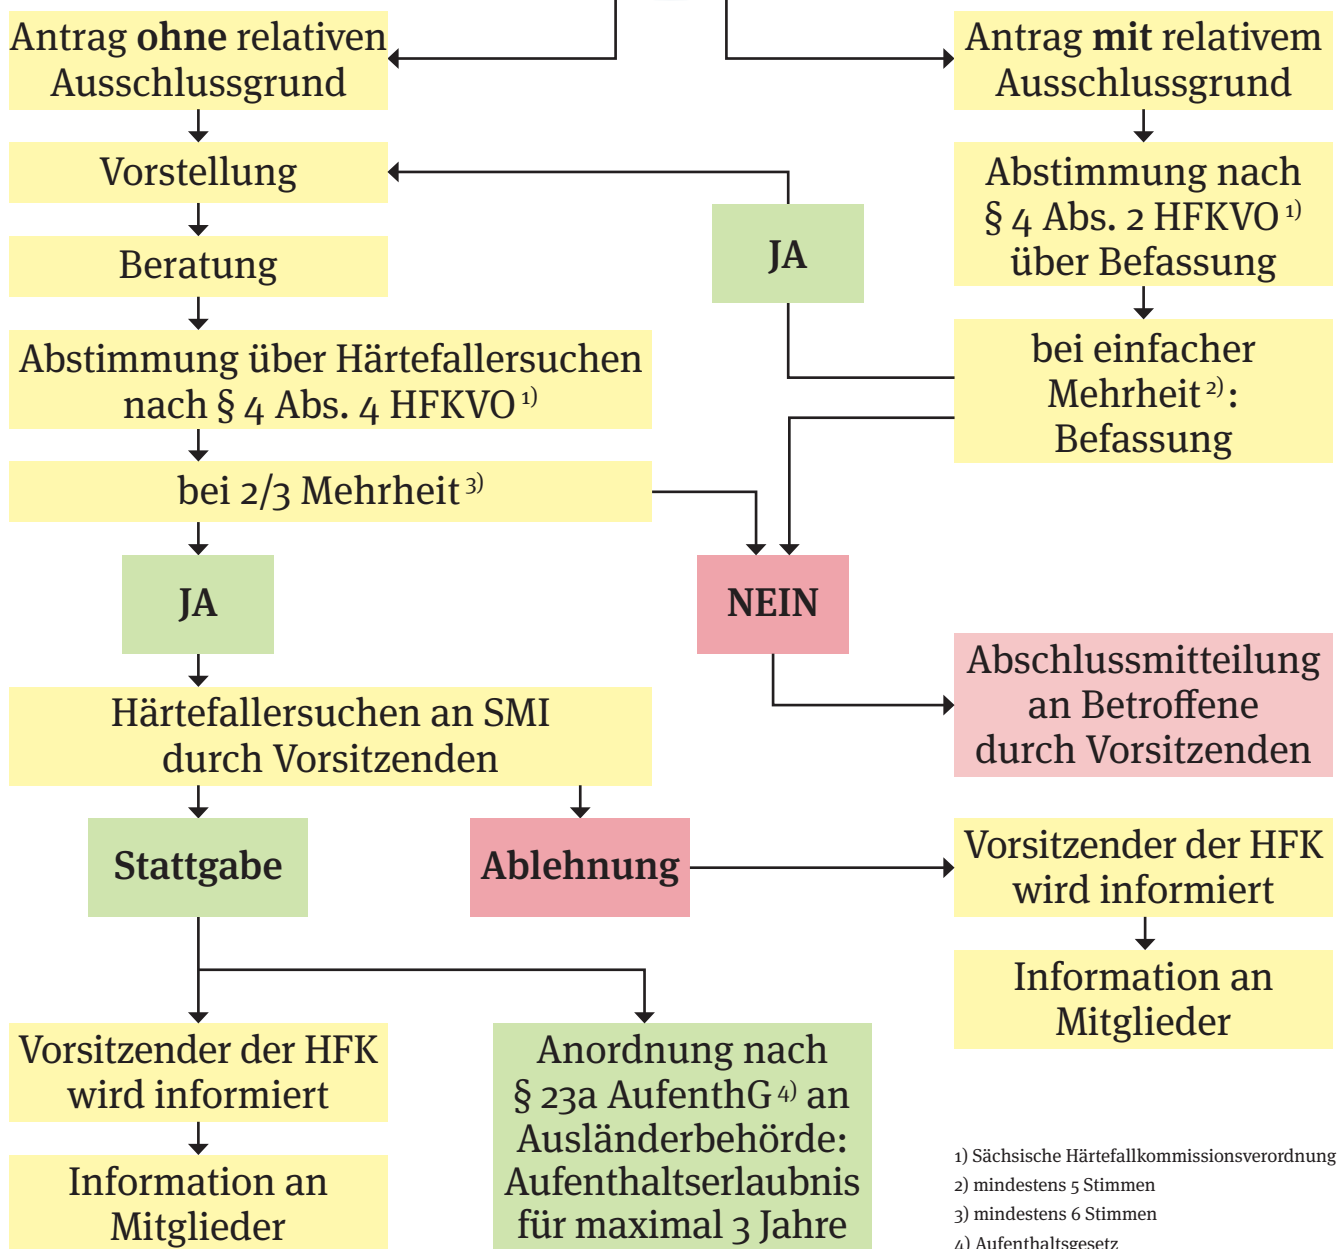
Antrag **ohne** relativen Ausschlussgrund

Antrag **mit** relativem Ausschlussgrund

Vorstellung

Abstimmung nach § 4 Abs. 2 HFKVO $^{1)}$ über Befassung

JA

Beratung

bei einfacher Mehrheit $^{2)}$: Befassung

Abstimmung über Härtefallersuchen nach § 4 Abs. 4 HFKVO $^{1)}$

bei 2/3 Mehrheit $^{3)}$

JA

NEIN

Abschlussmitteilung an Betroffene durch Vorsitzenden

Härtefallersuchen an SMI durch Vorsitzenden

Stattgabe

Ablehnung

Vorsitzender der HFK wird informiert

Information an Mitglieder

Vorsitzender der HFK wird informiert

Information an Mitglieder

Anordnung nach § 23a AufenthG $^{4)}$ an Ausländerbehörde: Aufenthaltserlaubnis für maximal 3 Jahre

1) Sächsische Härtefallkommissionsverordnung
2) mindestens 5 Stimmen
3) mindestens 6 Stimmen
4) Aufenthaltsgesetz